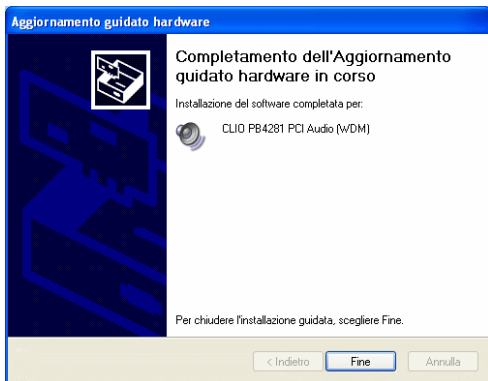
Aggiornamento guidato hardware

Completamento dell'Aggiornamento guidato hardware in corso

Installazione del software completata per:

CLIO PB4281 PCI Audio (WDM)

Per chiudere l'installazione guidata, scegliere Fine.

< Indietro

Fine

Annulla